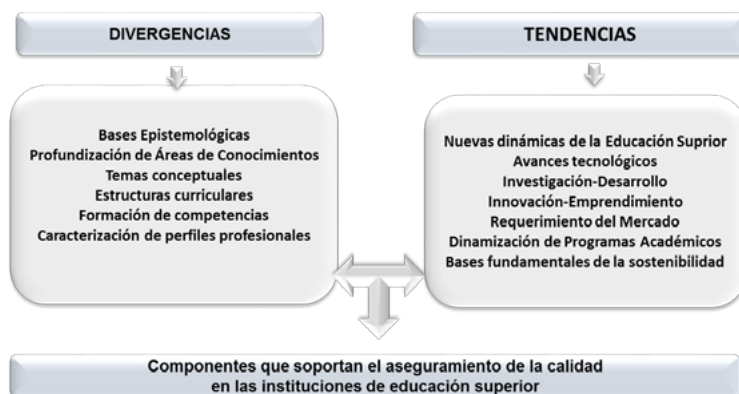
DIVERGENCIAS

Bases Epistemológicas
Profundización de Áreas de Conocimientos
Temas conceptuales
Estructuras curriculares
Formación de competencias
Caracterización de perfiles profesionales

TENDENCIAS

Nuevas dinámicas de la Educación Suprior
Avances tecnológicos
Investigación-Desarrollo
Innovación-Emprendimiento
Requerimiento del Mercado
Dinamización de Programas Académicos
Bases fundamentales de la sostenibilidad

Componentes que soportan el aseguramiento de la calidad en las instituciones de educación superior